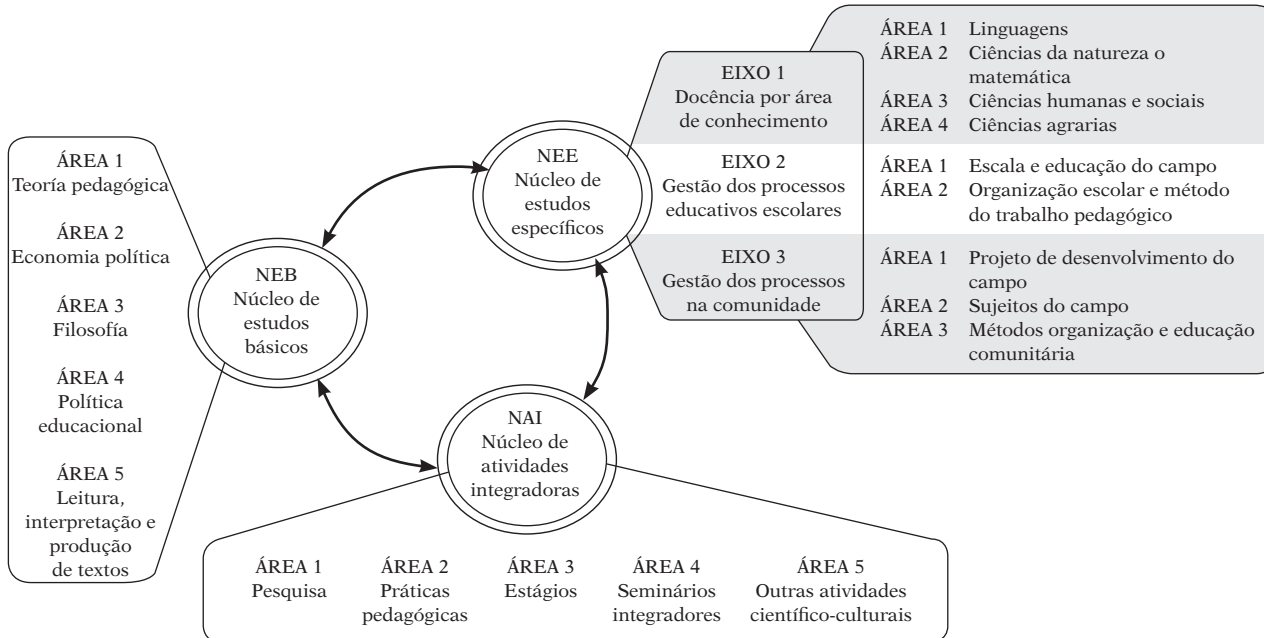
ÁREA 1
Teoría pedagógica

ÁREA 2
Economia política

ÁREA 3
Filosofía

ÁREA 4
Política educacional

ÁREA 5
Leitura, interpretação e produção de textos

NEB
Núcleo de estudos básicos

NEE
Núcleo de estudos específicos

NAI
Núcleo de atividades integradoras

EIXO 1
Docência por área de conhecimento

ÁREA 1 Linguagens
ÁREA 2 Ciências da natureza o matemática
ÁREA 3 Ciências humanas e sociais
ÁREA 4 Ciências agrarias

EIXO 2
Gestão dos processos educativos escolares

ÁREA 1 Escala e educação do campo
ÁREA 2 Organização escolar e método do trabalho pedagógico

EIXO 3
Gestão dos processos na comunidade

ÁREA 1 Projeto de desenvolvimento do campo
ÁREA 2 Sujeitos do campo
ÁREA 3 Métodos organização e educação comunitária

ÁREA 1
Pesquisa

ÁREA 2
Práticas pedagógicas

ÁREA 3
Estágios

ÁREA 4
Seminários integradores

ÁREA 5
Outras atividades científico-culturais